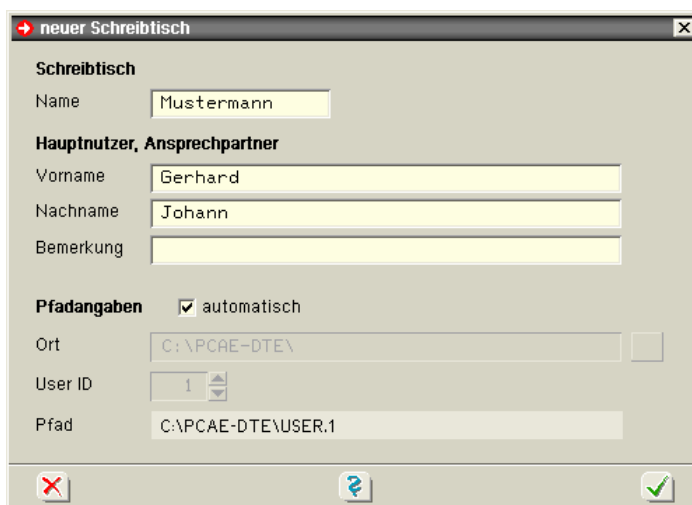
neuer Schreibtisch

Schreibtisch

Name Mustermann

Hauptnutzer, Ansprechpartner

Vorname Gerhard

Nachname Johann

Bemerkung

Pfadangaben automatisch

Ort C:\PCAE-DTE\

User ID 1

Pfad C:\PCAE-DTE\USER.1